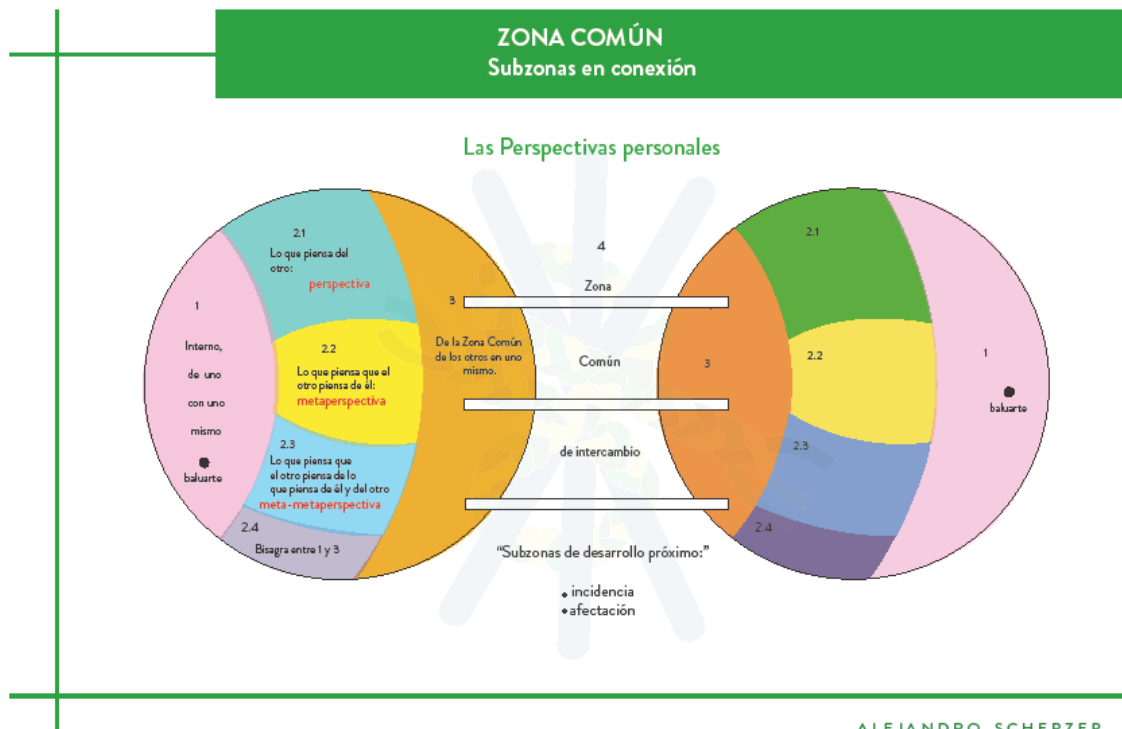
ZONA COMÚN
Subzonas en conexión

Las Perspectivas personales

2.1
Lo que piensa del otro:
perspectiva

1
Interno, de uno con uno mismo
baluarte

2.2
Lo que piensa que el otro piensa de él:
metaperspectiva

2.3
Lo que piensa que el otro piensa de lo que piensa de él y del otro
meta-metaperspectiva

2.4
Bisagra entre 1 y 3

3
De la Zona Común de los otros en uno mismo.

4
Zona
Común
de intercambio

"Subzonas de desarrollo próximo:"
• incidencia
• afectación

2.1
2.2
3
1
baluarte
2.3
2.4

ALEJANDRO SCHERZER